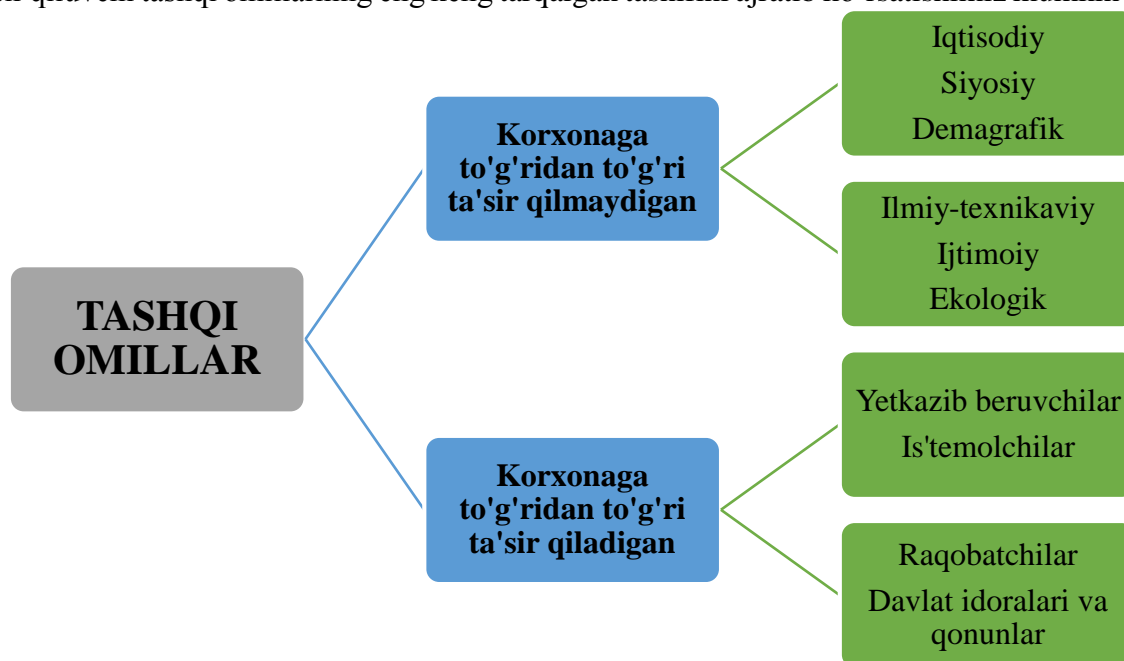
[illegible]

TASHQI OMILLAR

Korxonaga to'g'ridan to'g'ri ta'sir qilmaydigan

Iqtisodiy
Siyosiy
Demagrafik

Ilmiy-texnikaviy
Ijtimoiy
Ekologik

Korxonaga to'g'ridan to'g'ri ta'sir qiladigan

Yetkazib beruvchilar
Is'temolchilar

Raqobatchilar
Davlat idoralari va qonunlar